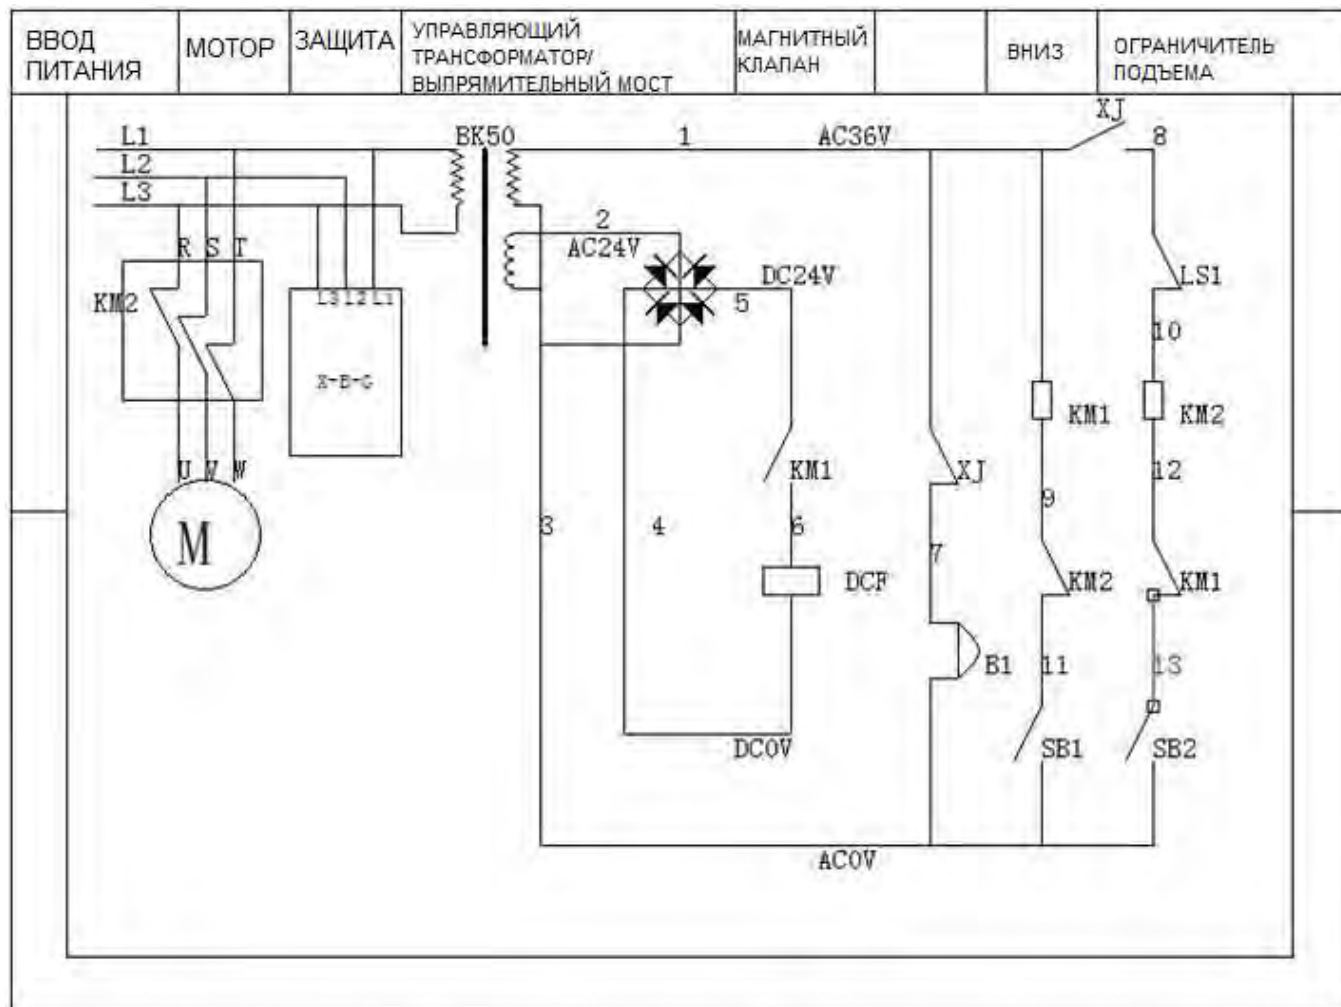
| ВВОД ПИТАНИЯ | МОТОР | ЗАЩИТА | УПРАВЛЯЮЩИЙ ТРАНСФОРМАТОР/ ВЫПРЯМИТЕЛЬНЫЙ МОСТ | МАГНИТНЫЙ КЛАПАН | | ВНИЗ | ОГРАНИЧИТЕЛЬ ПОДЪЕМА |
|---|---|---|---|---|---|---|---|

L1
L2
L3
R S T
KM2
L3 L2 L1
X-B-G
U V W
M
BK50
1
AC36V
2
AC24V
DC24V
5
KM1
3
4
6
DCF
DC0V
AC0V
XJ
7
B1
XJ
8
KM1
9
KM2
11
SB1
LS1
10
KM2
12
KM1
13
SB2